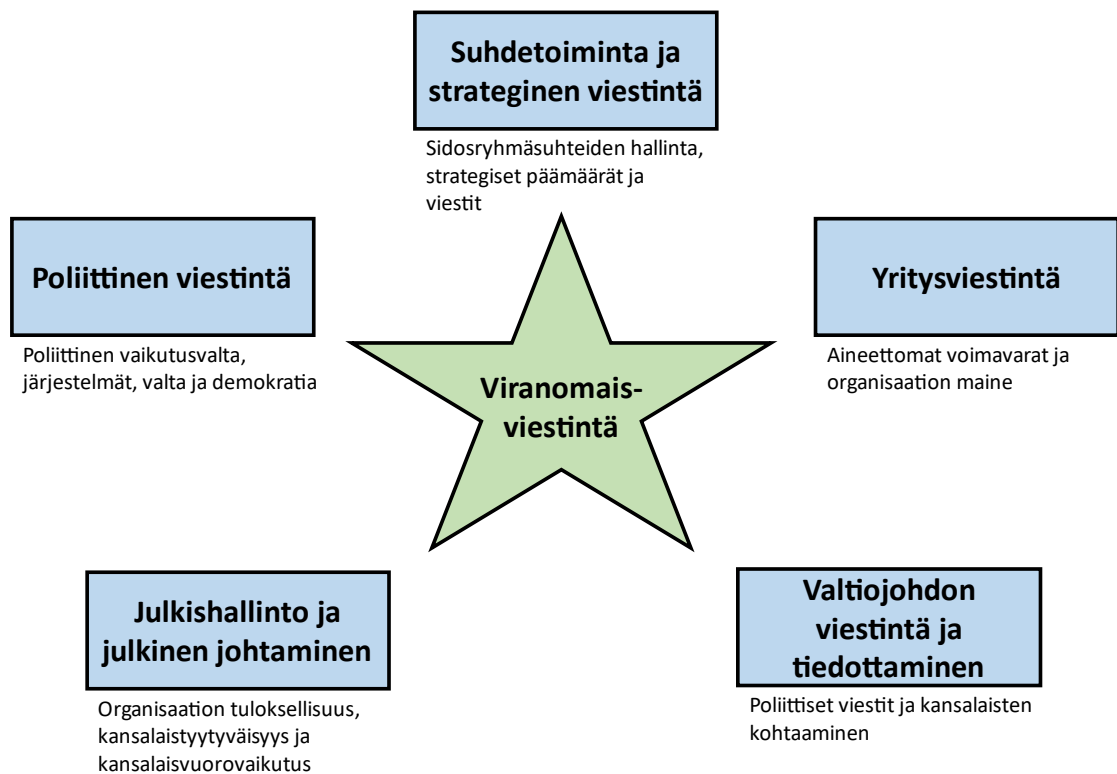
Suhdetoiminta ja strateginen viestintä

Sidosryhmäsuhteiden hallinta, strategiset päämäärät ja viestit

Poliittinen viestintä

Poliittinen vaikutusvalta, järjestelmät, valta ja demokratia

Yritysviestintä

Aineettomat voimavarat ja organisaation maine

Viranomaisviestintä

Julkishallinto ja julkinen johtaminen

Organisaation tuloksellisuus, kansalaistyytyväisyys ja kansalaisvuorovaikutus

Valtiojohdon viestintä ja tiedottaminen

Poliittiset viestit ja kansalaisten kohtaaminen